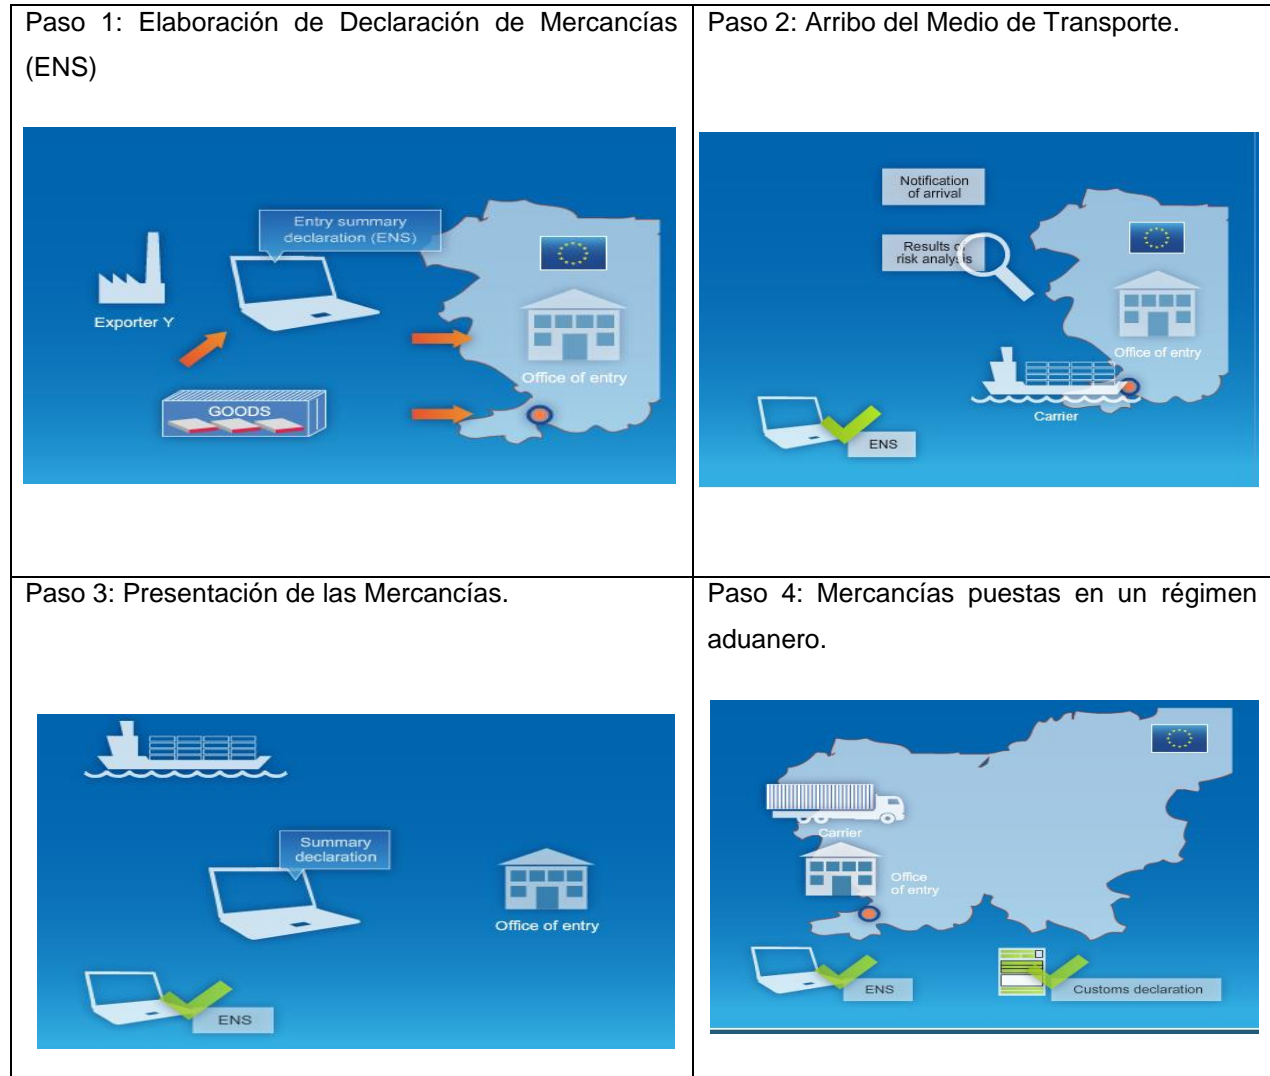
| Paso 1: Elaboración de Declaración de Mercancías (ENS)<br>Entry summary declaration (ENS)<br>Exporter Y<br>GOODS<br>Office of entry | Paso 2: Arribo del Medio de Transporte.<br>Notification of arrival<br>Results of risk analysis<br>Office of entry<br>Carrier<br>ENS |
|---|---|
| Paso 3: Presentación de las Mercancías.<br>Summary declaration<br>Office of entry<br>ENS | Paso 4: Mercancías puestas en un régimen aduanero.<br>Carrier<br>Office of entry<br>ENS<br>Customs declaration |